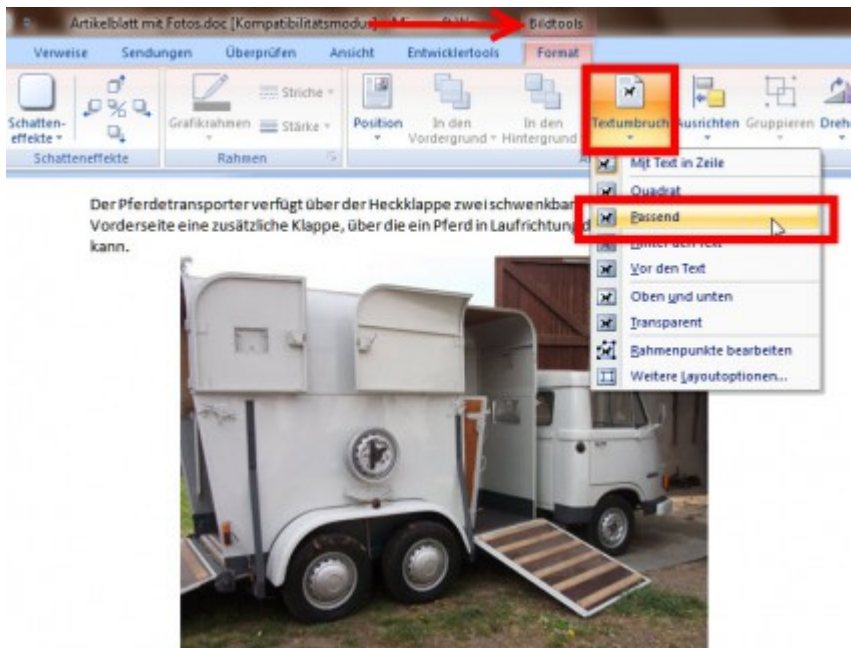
Artikelblatt mit Fotos.doc [Kompatibilitätsmodus] - M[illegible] Bildtools

Verweise Sendungen Überprüfen Ansicht Entwicklertools Format

Schatteneffekte Grafikrahmen Striche Stärke Position In den Vordergrund In den Hintergrund Textumbruch Ausrichten Gruppieren Drehen

Schatteneffekte Rahmen

Mit Text in Zeile
Quadrat
Passend
Hinter den Text
Vor den Text
Oben und unten
Transparent
Rahmenpunkte bearbeiten
Weitere Layoutoptionen...

Der Pferdetransporter verfügt über der Heckklappe zwei schwenkbar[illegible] Vorderseite eine zusätzliche Klappe, über die ein Pferd in Laufrichtung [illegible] kann.